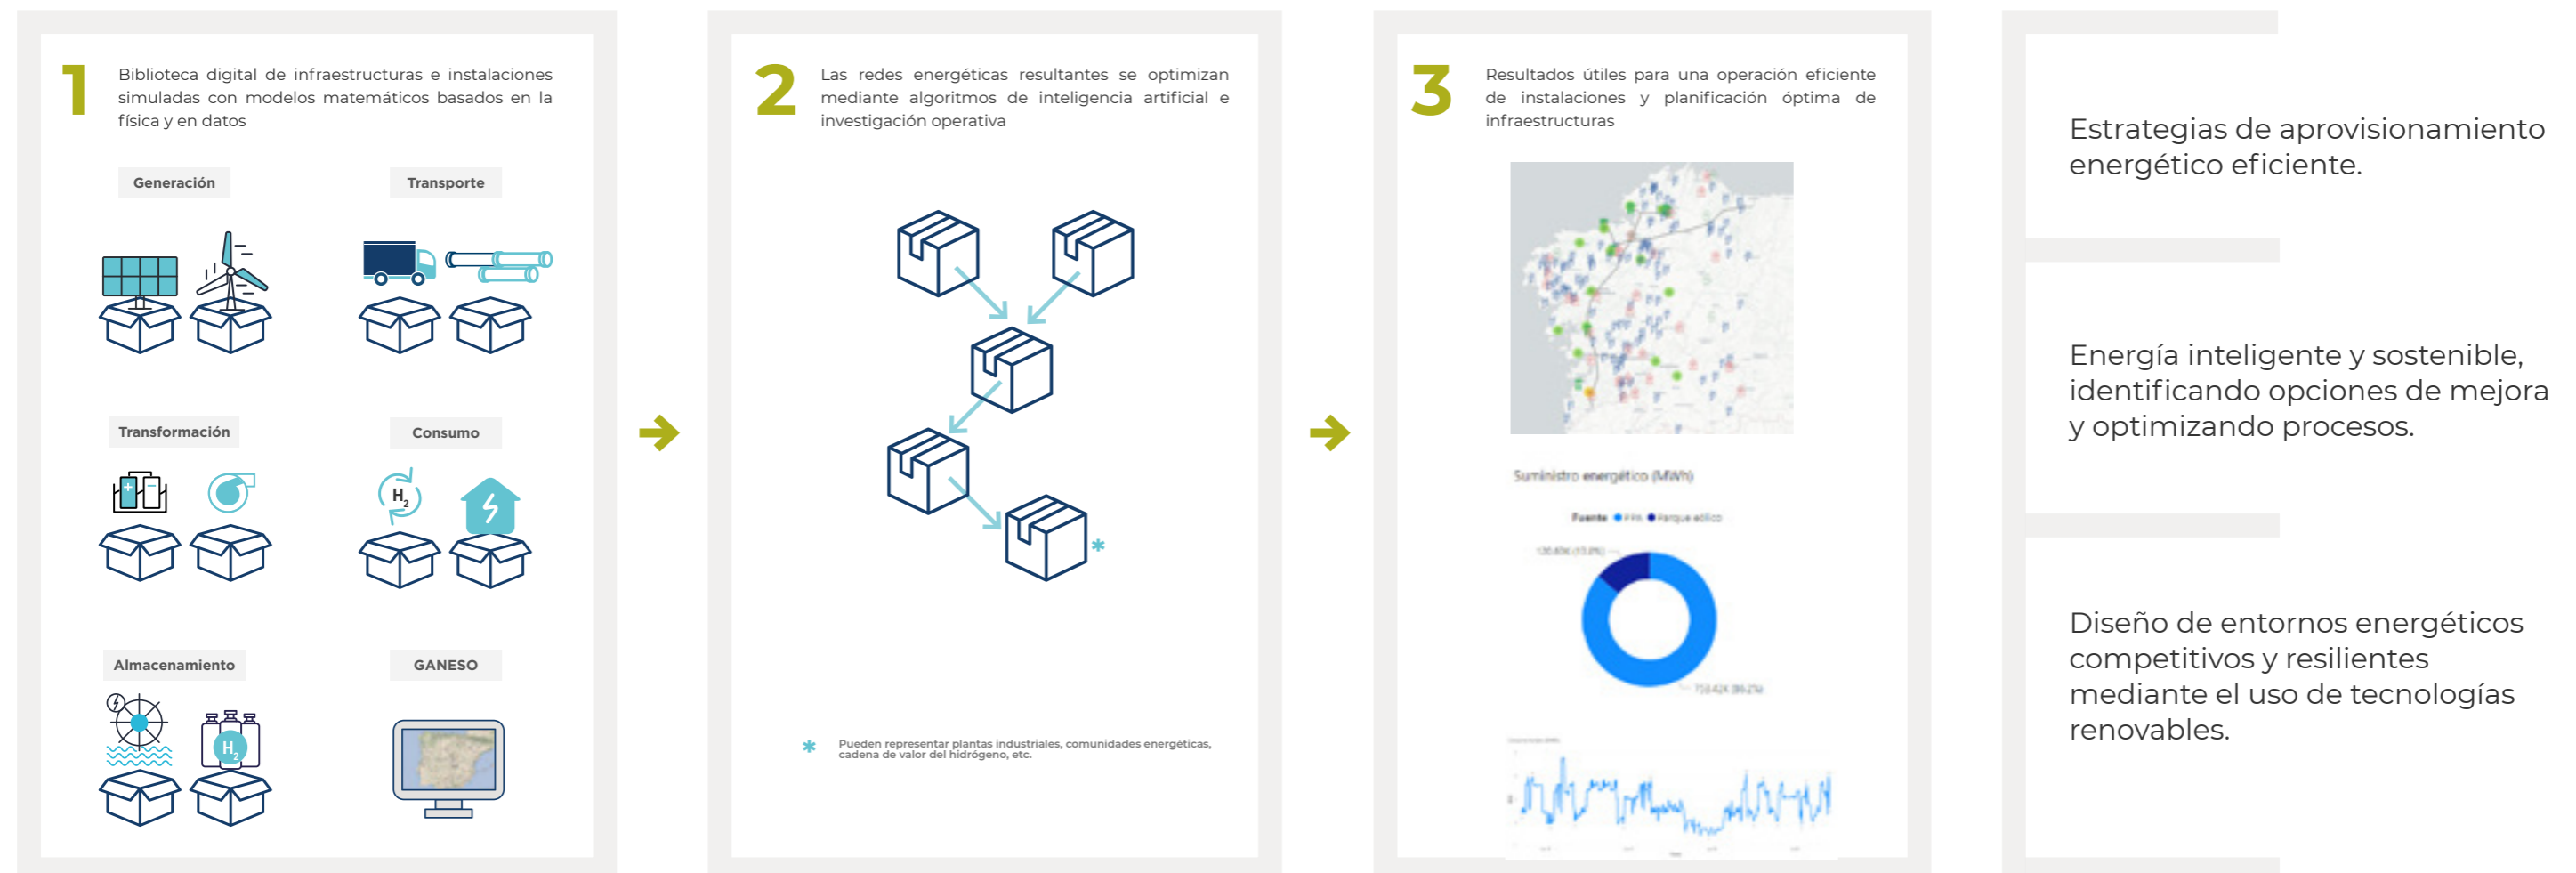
1 Biblioteca digital de infraestructuras e instalaciones simuladas con modelos matemáticos basados en la física y en datos

Generación

Transporte

Transformación

Consumo

$H_2$

Almacenamiento

$H_2$

GANESO

2 Las redes energéticas resultantes se optimizan mediante algoritmos de inteligencia artificial e investigación operativa

*

* Pueden representar plantas industriales, comunidades energéticas, cadena de valor del hidrógeno, etc.

3 Resultados útiles para una operación eficiente de instalaciones y planificación óptima de infraestructuras

Suministro energético (MWh)

Fuente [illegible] Parque eólico

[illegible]

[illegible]

Estrategias de aprovisionamiento energético eficiente.

Energía inteligente y sostenible, identificando opciones de mejora y optimizando procesos.

Diseño de entornos energéticos competitivos y resilientes mediante el uso de tecnologías renovables.